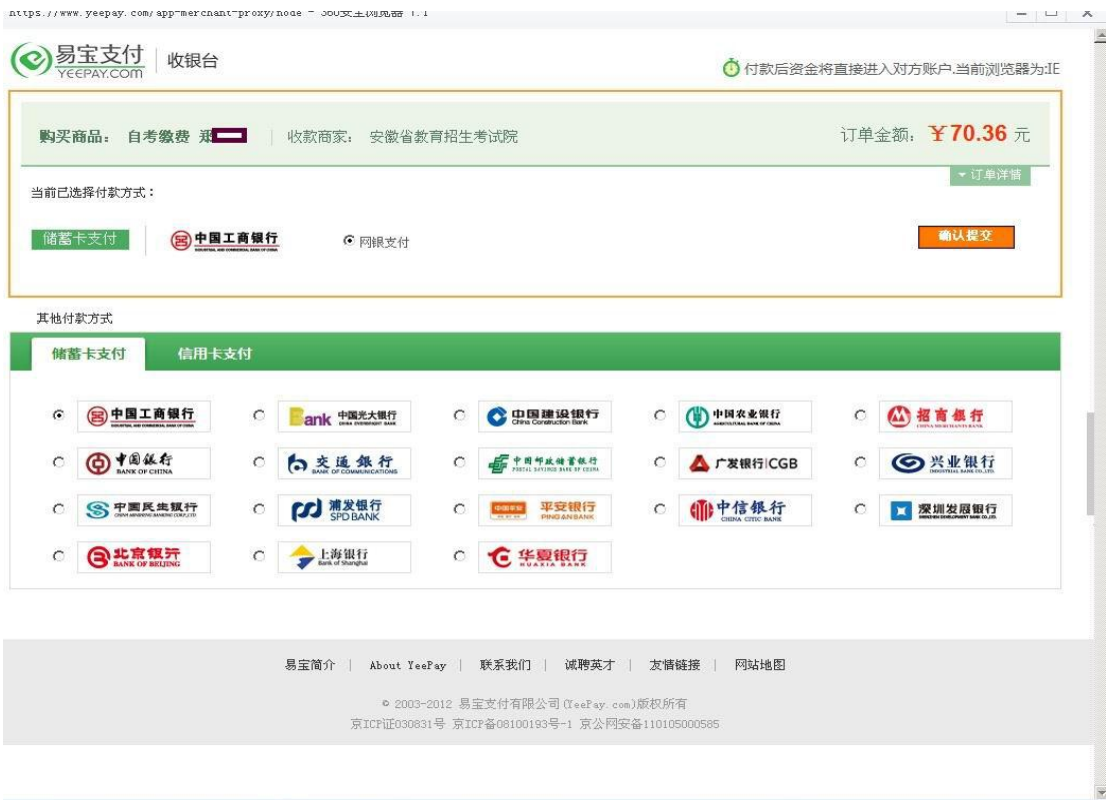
https://www.yeepay.com/app-merchant-proxy/node - 360安全浏览器 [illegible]

易宝支付 YEEPAY.COM | 收银台

付款后资金将直接进入对方账户,当前浏览器为:IE

购买商品: 自考缴费 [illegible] | 收款商家: 安徽省教育招生考试院

订单金额: ¥70.36 元

▾订单详情

当前已选择付款方式:

储蓄卡支付 | 中国工商银行 ◉ 网银支付

确认提交

其他付款方式

储蓄卡支付 信用卡支付

◉ 中国工商银行 ○ 中国光大银行 Bank ○ 中国建设银行 China Construction Bank ○ 中国农业银行 ○ 招商银行

○ 中国银行 BANK OF CHINA ○ 交通银行 BANK OF COMMUNICATIONS ○ 中国邮政储蓄银行 ○ 广发银行|CGB ○ 兴业银行

○ 中国民生银行 ○ 浦发银行 SPD BANK ○ 平安银行 PING AN BANK ○ 中信银行 CHINA CITIC BANK ○ 深圳发展银行

○ 北京银行 BANK OF BEIJING ○ 上海银行 Bank of Shanghai ○ 华夏银行 HUAXIA BANK

易宝简介 | About YeePay | 联系我们 | 诚聘英才 | 友情链接 | 网站地图

© 2003-2012 易宝支付有限公司(YeePay.com)版权所有
京ICP证030831号 京ICP备08100193号-1 京公网安备110105000585